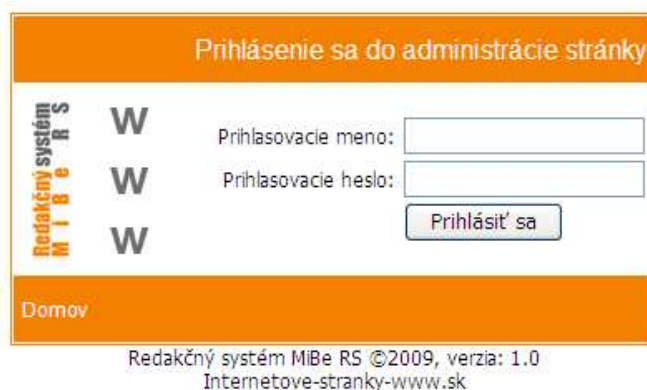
Prihlásenie sa do administrácie stránky

Redakčný systém
M i B e
R S

W
W
W

Prihlasovacie meno:
Prihlasovacie heslo:
Prihlásiť sa

Domov

Redakčný systém MiBe RS ©2009, verzia: 1.0
Internetove-stranky-www.sk